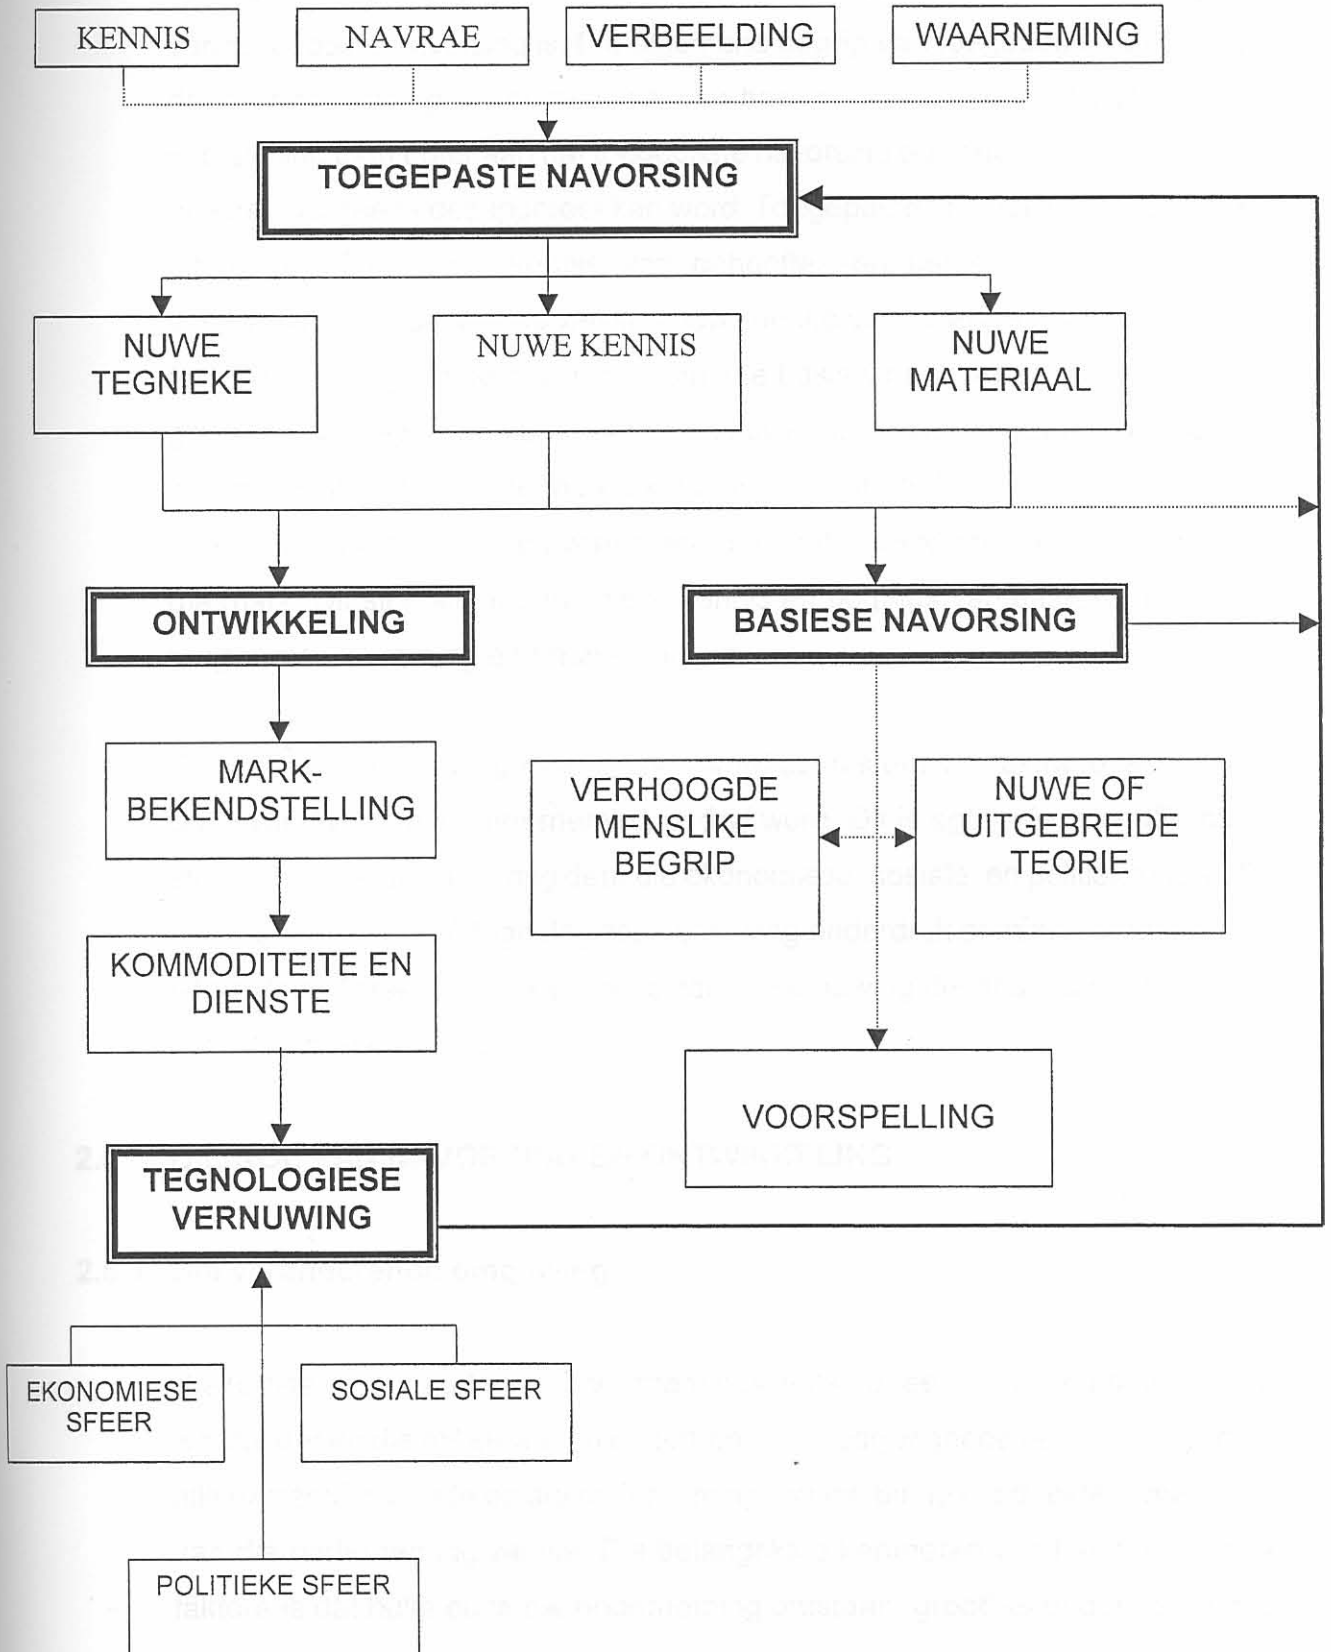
KENNIS

NAVRAE

VERBEELDING

WAARNEMING

TOEGEPASTE NAVORSING

NUWE TEGNIEKE

NUWE KENNIS

NUWE MATERIAAL

ONTWIKKELING

BASIESE NAVORSING

MARK-BEKENDSTELLING

VERHOOGDE MENSLIKE BEGRIP

NUWE OF UITGEBREIDE TEORIE

KOMMODITEITE EN DIENSTE

VOORSPELLING

TEGNOLOGIESE VERNUWING

EKONOMIESE SFEER

SOSIALE SFEER

POLITIEKE SFEER